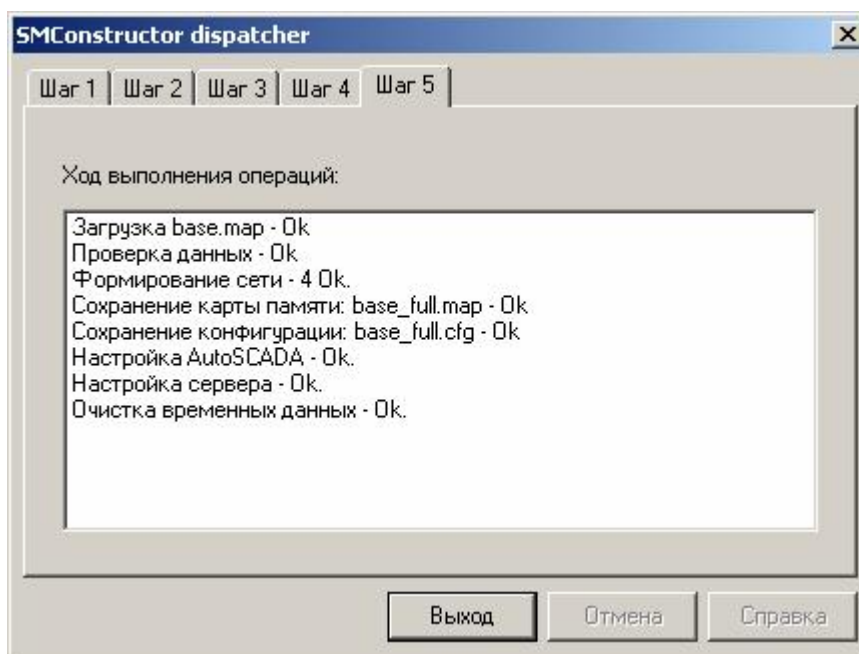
SMConstructor dispatcher

Шаг 1 | Шаг 2 | Шаг 3 | Шаг 4 | Шаг 5

Ход выполнения операций:

Загрузка base.map - Ok
Проверка данных - Ok
Формирование сети - 4 Ok.
Сохранение карты памяти: base_full.map - Ok
Сохранение конфигурации: base_full.cfg - Ok
Настройка AutoSCADA - Ok.
Настройка сервера - Ok.
Очистка временных данных - Ok.

Выход | Отмена | Справка